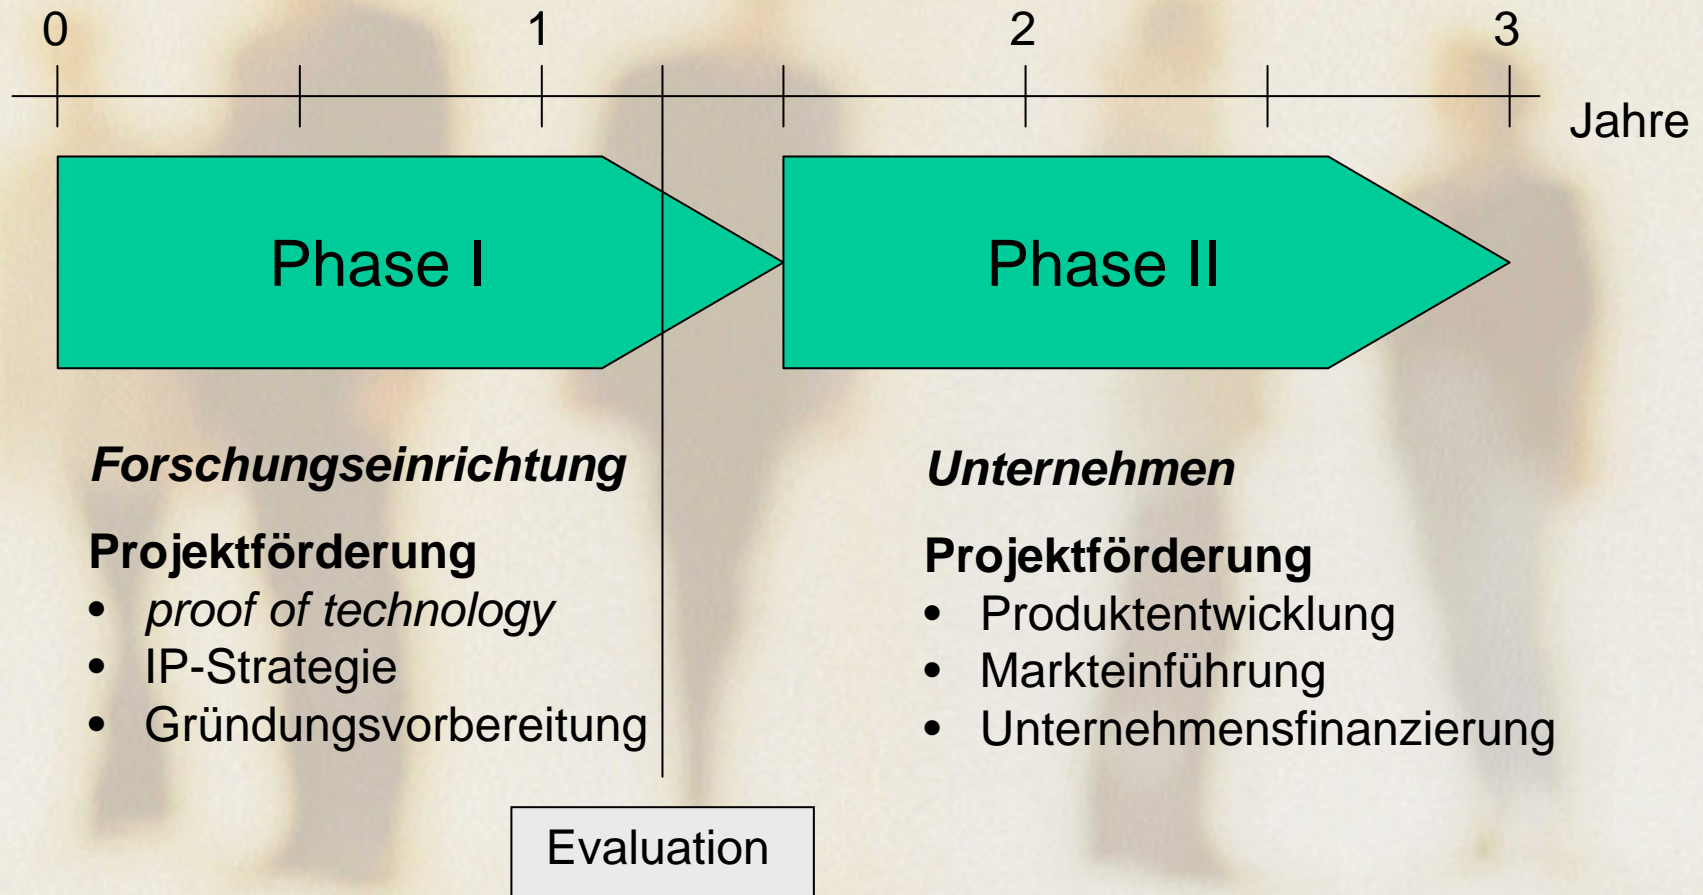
0 1 2 3

Jahre

Phase I

Phase II

Forschungseinrichtung

Projektförderung
- proof of technology
- IP-Strategie
- Gründungsvorbereitung

Unternehmen

Projektförderung
- Produktentwicklung
- Markteinführung
- Unternehmensfinanzierung

Evaluation